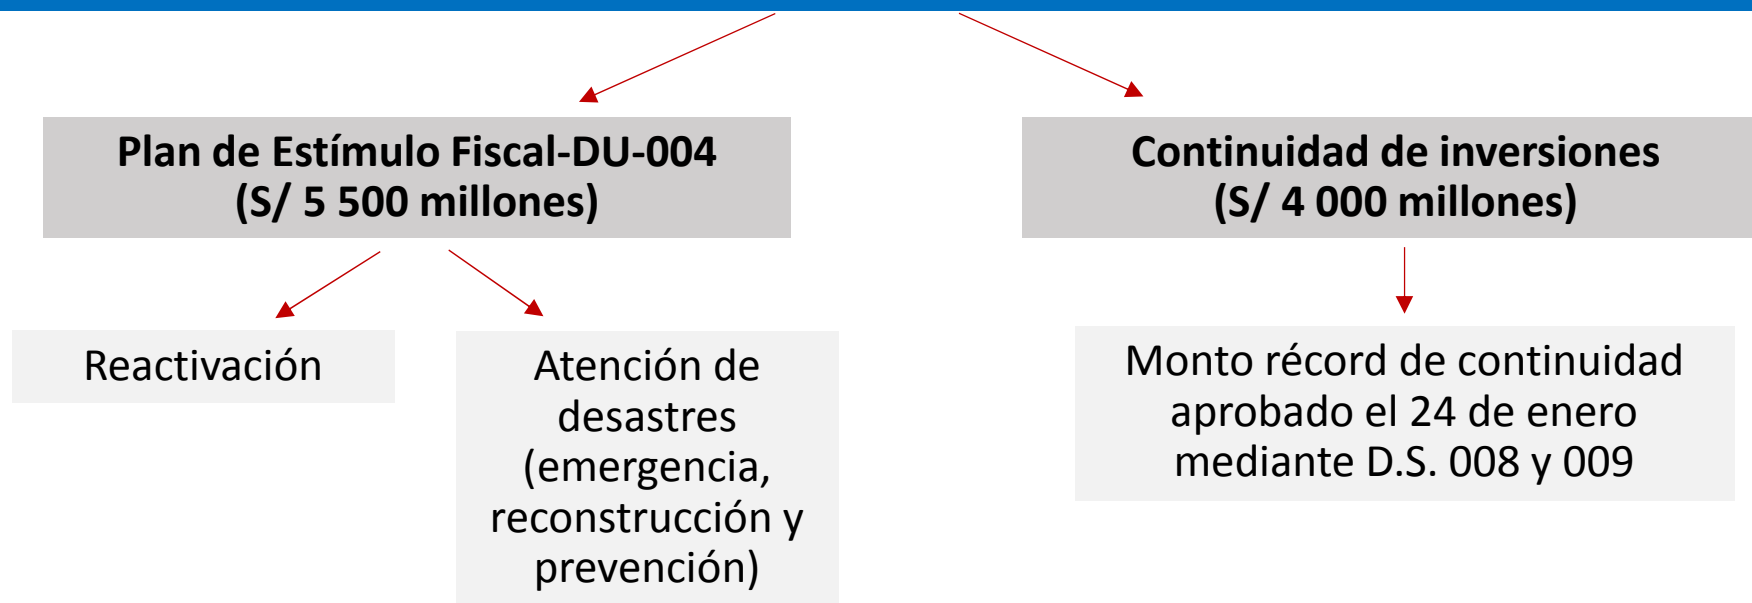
Plan de Estímulo Fiscal-DU-004
(S/ 5 500 millones)

Continuidad de inversiones
(S/ 4 000 millones)

Reactivación

Atención de desastres (emergencia, reconstrucción y prevención)

Monto récord de continuidad aprobado el 24 de enero mediante D.S. 008 y 009